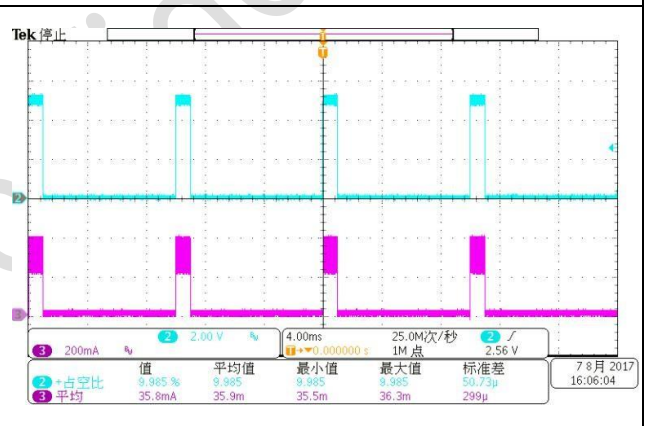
Tek 停止

2

3

2 2.00 V
3 200mA

4.00ms 25.0M次/秒 2 ∫
T→▼0.000000 s 1M 点 2.56 V

| | 值 | 平均值 | 最小值 | 最大值 | 标准差 |
|---|---|---|---|---|---|
| 2 +占空比 | 9.985 % | 9.985 | 9.985 | 9.985 | 50.73μ |
| 3 平均 | 35.8mA | 35.9m | 35.5m | 36.3m | 299μ |

7 8月 2017
16:06:04